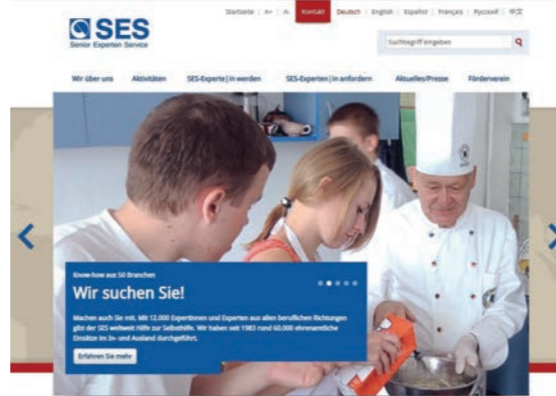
SES
Senior Experten Service

Startseite | A+ | A- | Kontakt | Deutsch | English | Español | Français | Русский | 中文

Suchbegriff eingeben

Wir über uns | Aktivitäten | SES-Experte|in werden | SES-Experten|in anfordern | Aktuelles/Presse | Förderverein

Know-how aus 50 Branchen

Wir suchen Sie!

Machen auch Sie mit. Mit 12.000 Expertinnen und Experten aus allen beruflichen Richtungen gibt der SES weltweit Hilfe zur Selbsthilfe. Wir haben seit 1983 rund 60.000 ehrenamtliche Einsätze im In- und Ausland durchgeführt.

Erfahren Sie mehr